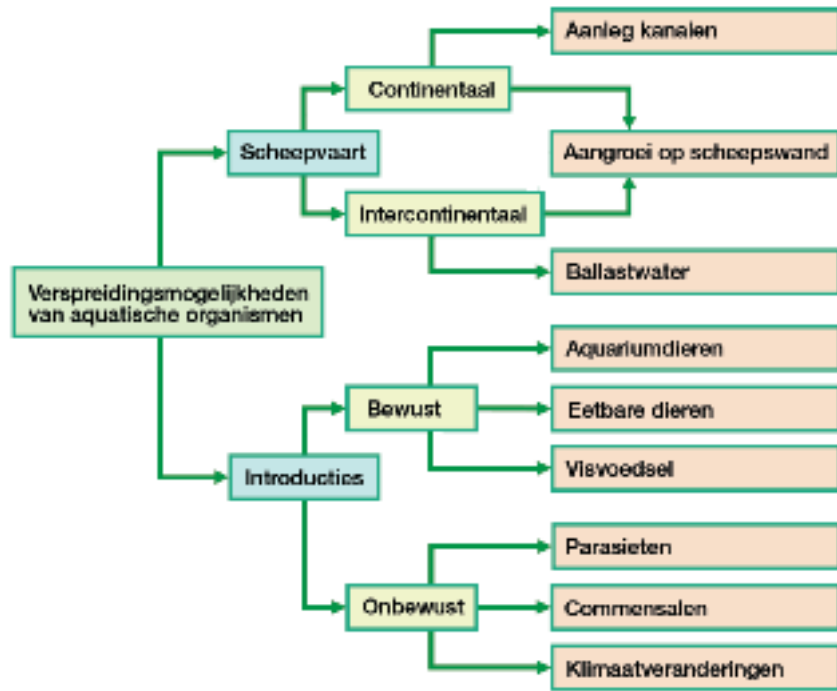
Verspreidingsmogelijkheden van aquatische organismen

Scheepvaart

Continentaal

Aanleg kanalen

Aangroei op scheepswand

Intercontinentaal

Ballastwater

Introducties

Bewust

Aquariumdieren

Eetbare dieren

Visvoedsel

Onbewust

Parasieten

Commensalen

Klimaatveranderingen